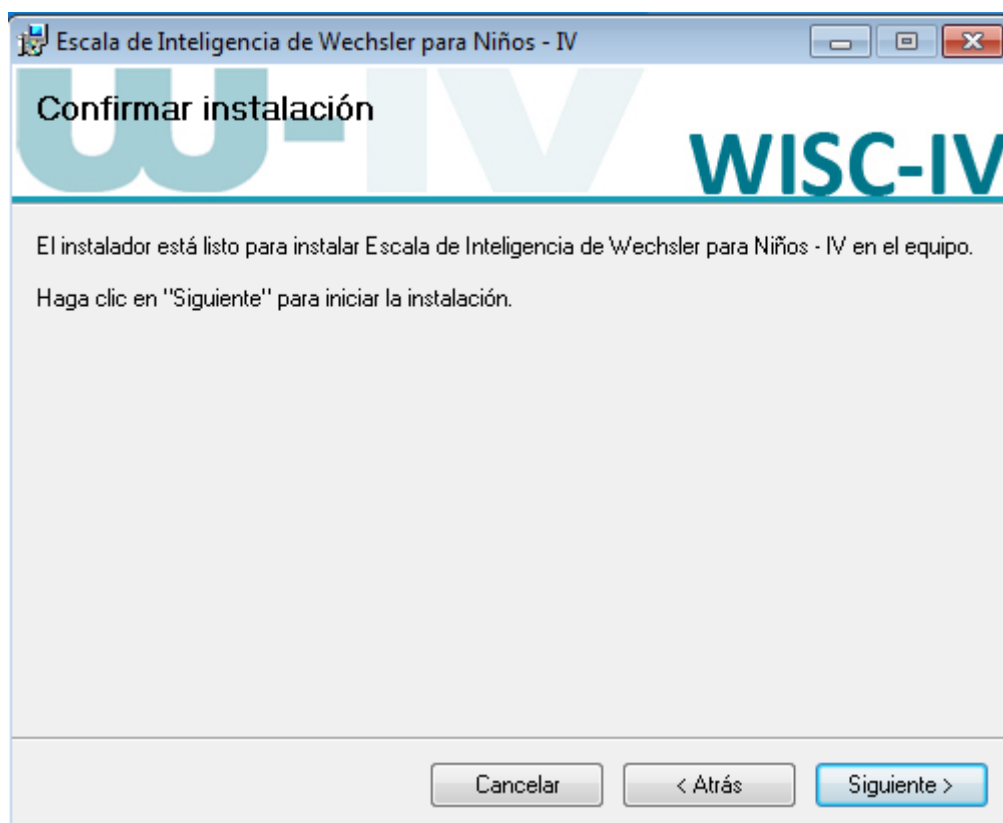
Escala de Inteligencia de Wechsler para Niños - IV

Confirmar instalación

WISC-IV

El instalador está listo para instalar Escala de Inteligencia de Wechsler para Niños - IV en el equipo.

Haga clic en "Siguiente" para iniciar la instalación.

Cancelar
< Atrás
Siguiente >